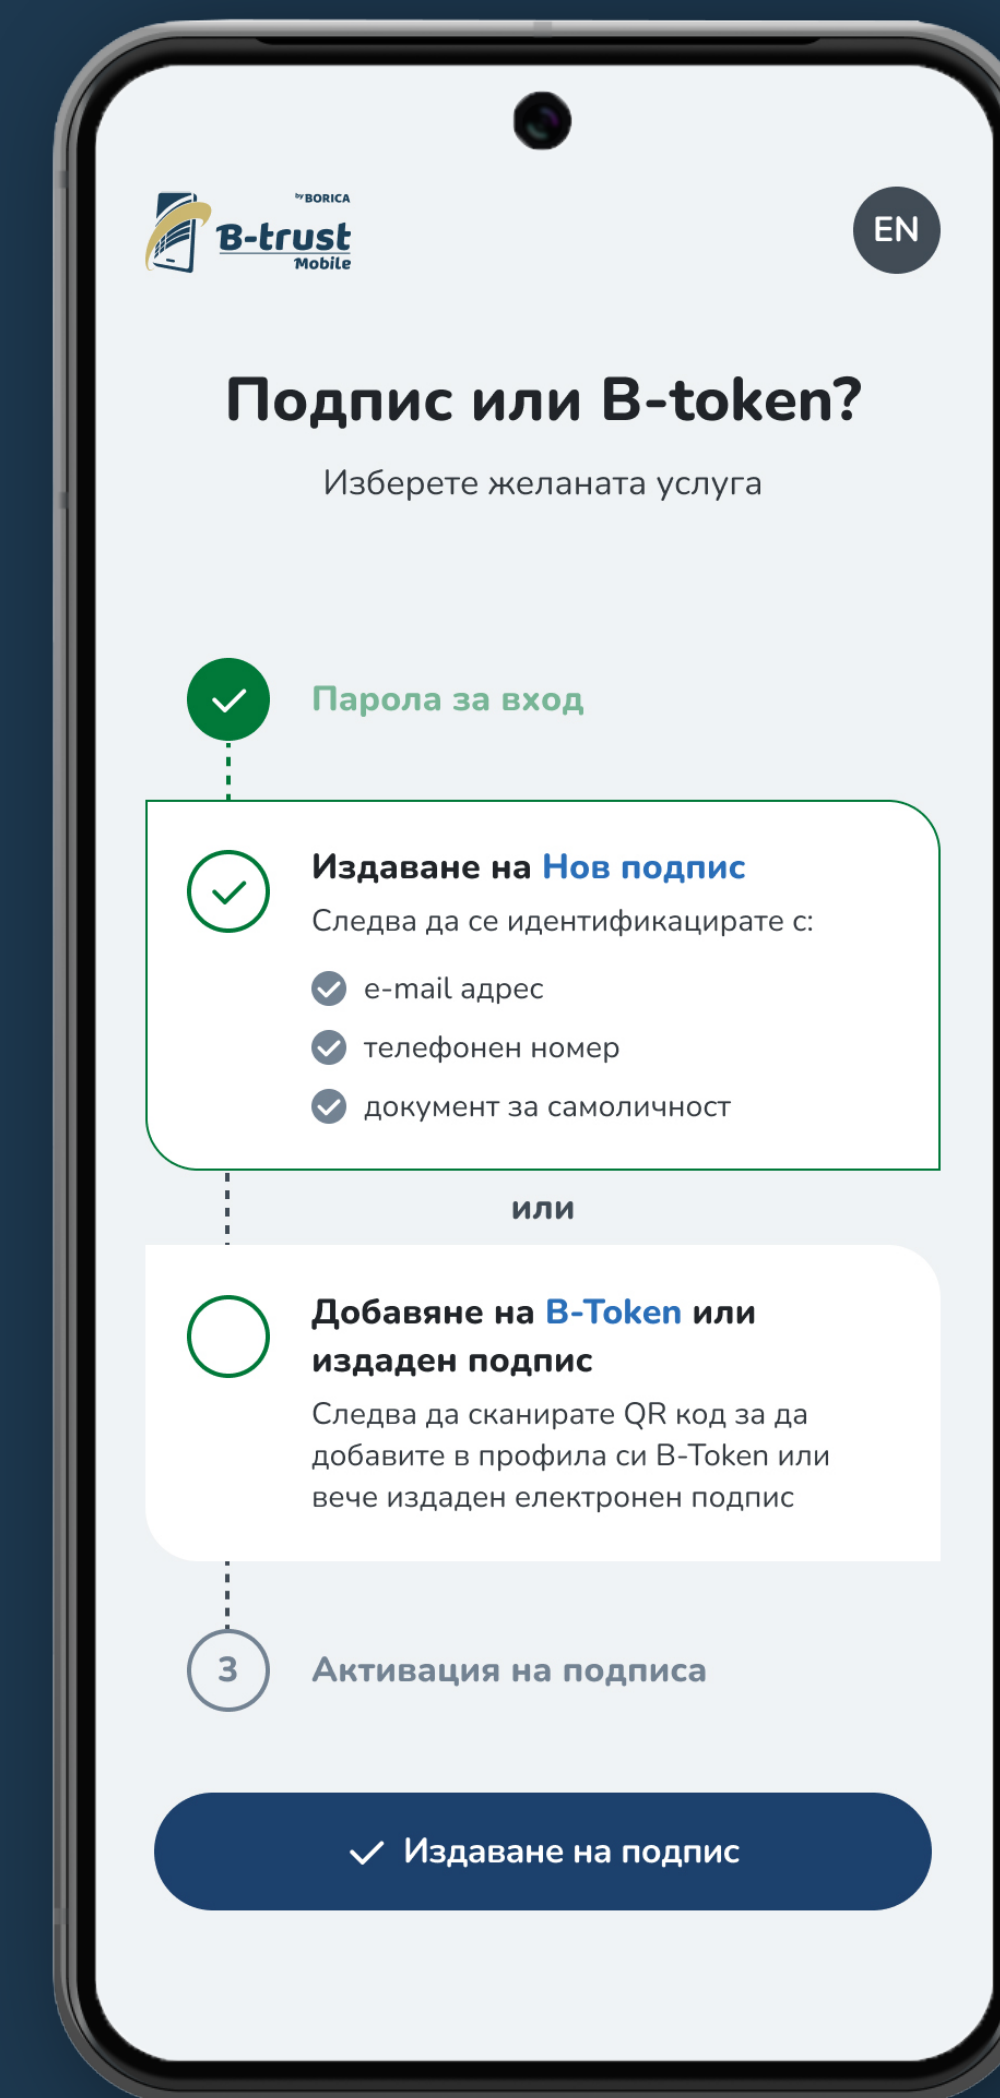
by BORICA
B-trust
Mobile

EN

Подпис или B-token?

Изберете желаната услуга

Парола за вход

Издаване на Нов подпис
Следва да се идентификацирате с:
e-mail адрес
телефонен номер
документ за самоличност

или

Добавяне на B-Token или издаден подпис
Следва да сканирате QR код за да добавите в профила си B-Token или вече издаден електронен подпис

3
Активация на подписа

Издаване на подпис